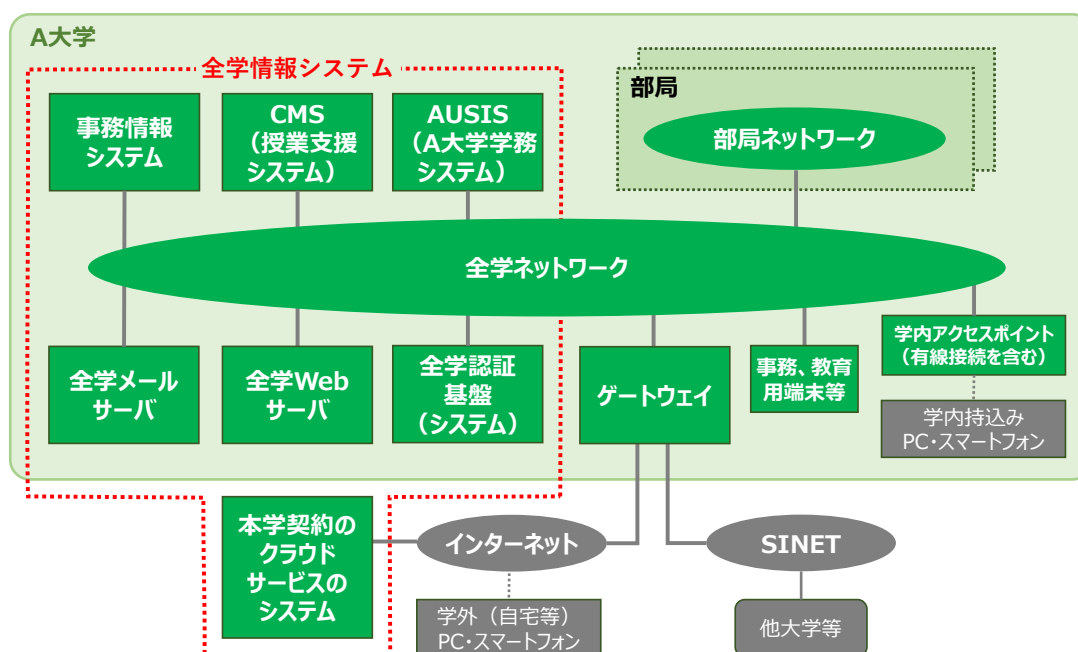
A大学

全学情報システム

事務情報システム

CMS（授業支援システム）

AUSIS（A大学学務システム）

部局

部局ネットワーク

全学ネットワーク

全学メールサーバ

全学Webサーバ

全学認証基盤（システム）

ゲートウェイ

事務、教育用端末等

学内アクセスポイント（有線接続を含む）

学内持込み PC・スマートフォン

本学契約のクラウドサービスのシステム

インターネット

SINET

学外（自宅等） PC・スマートフォン

他大学等